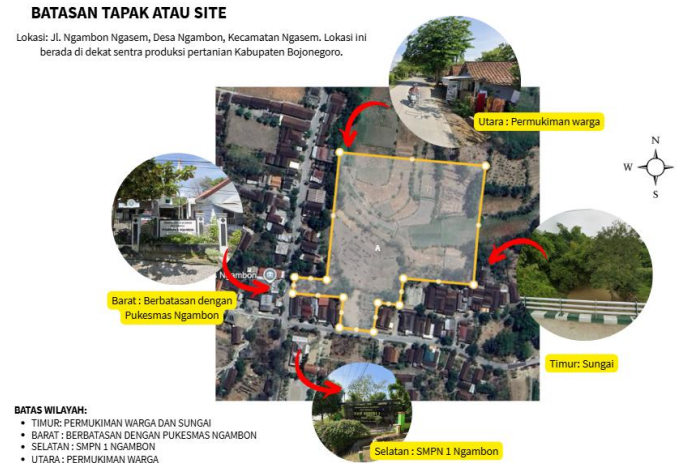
BATASAN TAPAK ATAU SITE

Lokasi: Jl. Ngambon Ngasem, Desa Ngambon, Kecamatan Ngasem. Lokasi ini berada di dekat sentra produksi pertanian Kabupaten Bojonegoro.

Utara : Permukiman warga

N
W
S

A

Ngambon

Barat : Berbatasan dengan Pukesmas Ngambon

Timur: Sungai

Selatan : SMPN 1 Ngambon

BATAS WILAYAH:
• TIMUR: PERMUKIMAN WARGA DAN SUNGAI
• BARAT : BERBATASAN DENGAN PUKESMAS NGAMBON
• SELATAN : SMPN 1 NGAMBON
• UTARA : PERMUKIMAN WARGA